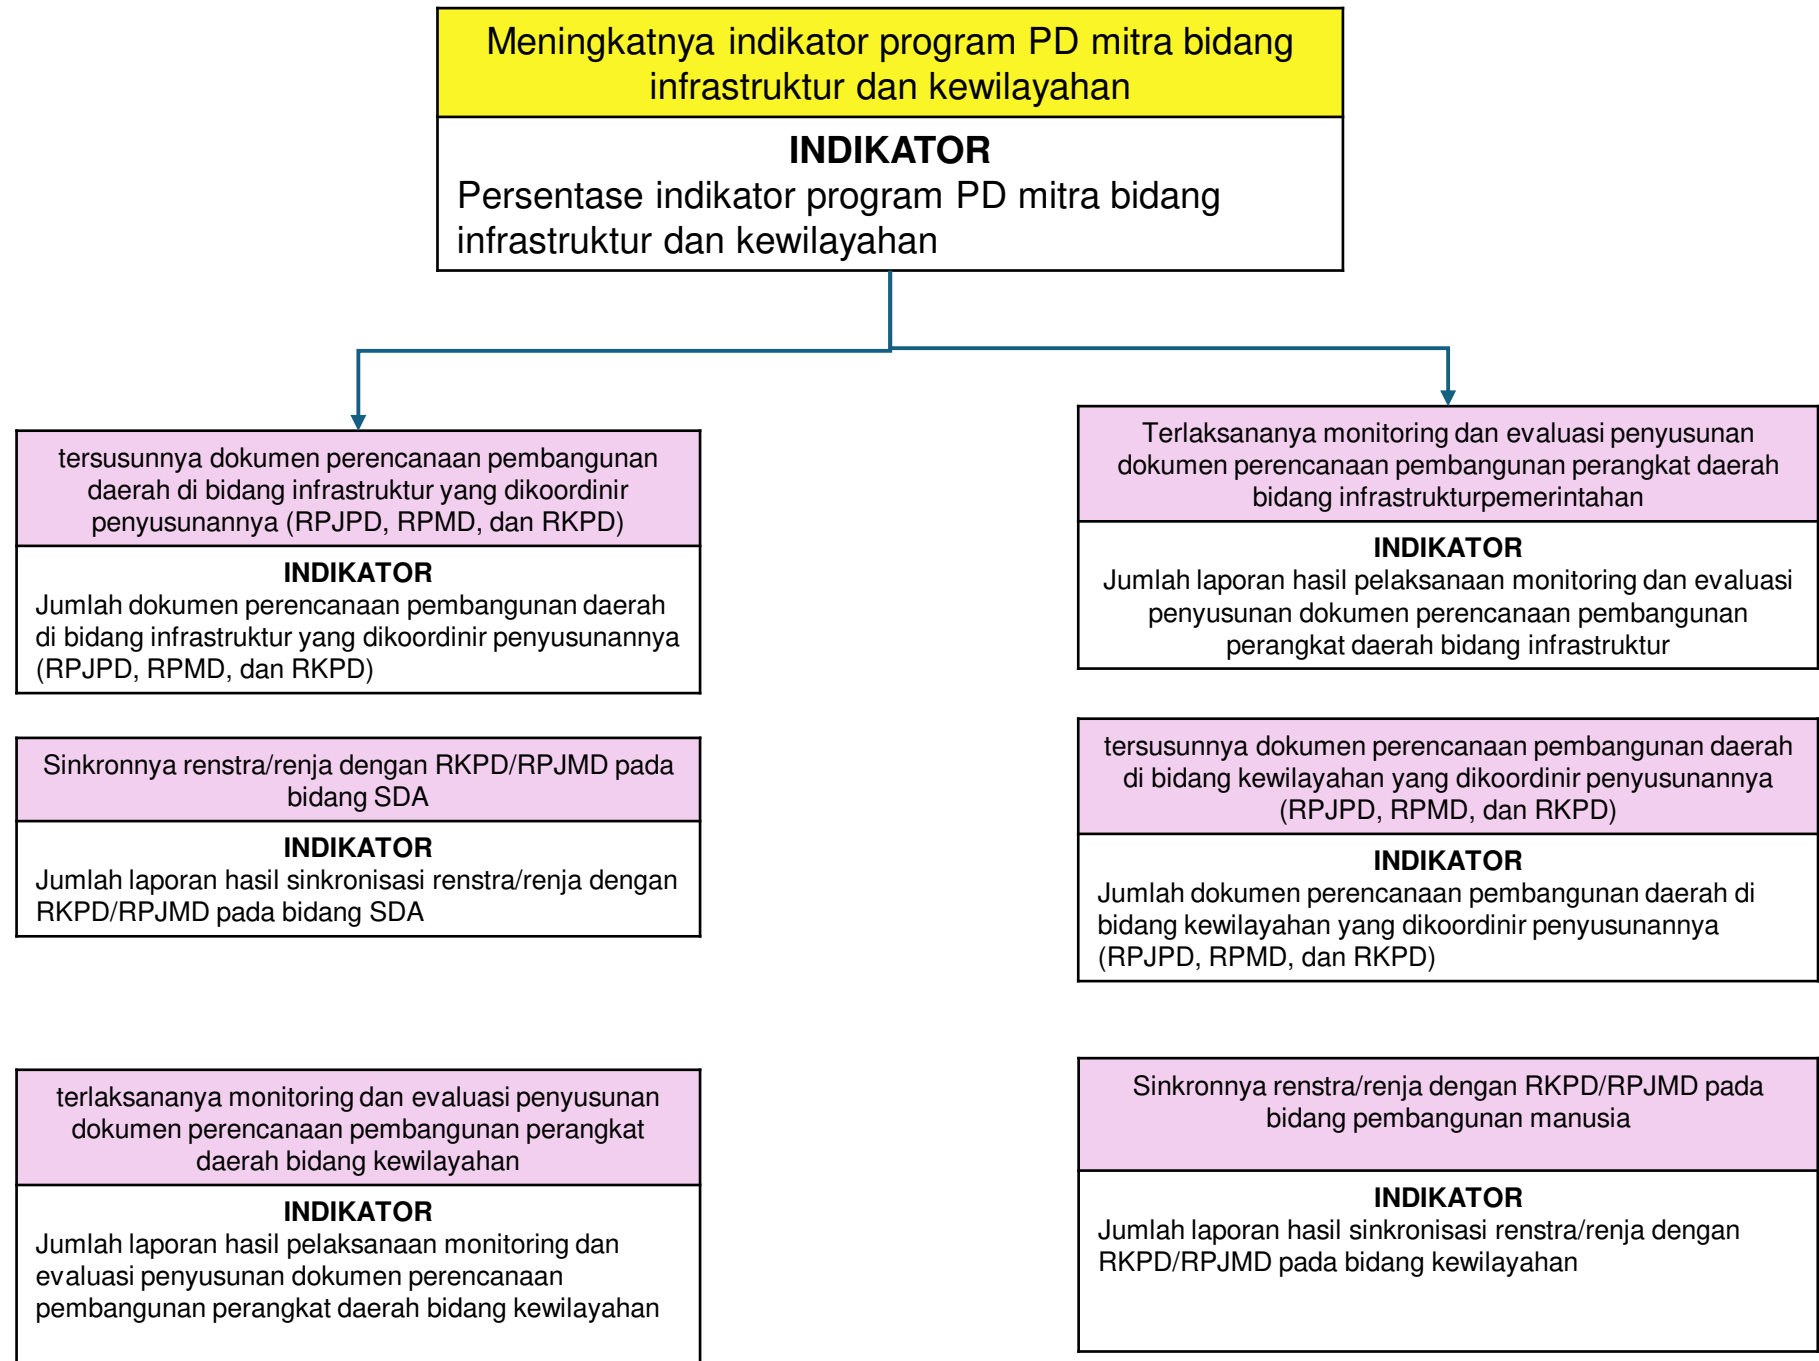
Meningkatnya indikator program PD mitra bidang infrastruktur dan kewilayahan

INDIKATOR
Persentase indikator program PD mitra bidang infrastruktur dan kewilayahan

tersusunnya dokumen perencanaan pembangunan daerah di bidang infrastruktur yang dikoordinir penyusunannya (RPJPD, RPMD, dan RKPD)

INDIKATOR
Jumlah dokumen perencanaan pembangunan daerah di bidang infrastruktur yang dikoordinir penyusunannya (RPJPD, RPMD, dan RKPD)

Sinkronnya renstra/renja dengan RKPD/RPJMD pada bidang SDA

INDIKATOR
Jumlah laporan hasil sinkronisasi renstra/renja dengan RKPD/RPJMD pada bidang SDA

terlaksananya monitoring dan evaluasi penyusunan dokumen perencanaan pembangunan perangkat daerah bidang kewilayahan

INDIKATOR
Jumlah laporan hasil pelaksanaan monitoring dan evaluasi penyusunan dokumen perencanaan pembangunan perangkat daerah bidang kewilayahan

Terlaksananya monitoring dan evaluasi penyusunan dokumen perencanaan pembangunan perangkat daerah bidang infrastrukturpemerintahan

INDIKATOR
Jumlah laporan hasil pelaksanaan monitoring dan evaluasi penyusunan dokumen perencanaan pembangunan perangkat daerah bidang infrastruktur

tersusunnya dokumen perencanaan pembangunan daerah di bidang kewilayahan yang dikoordinir penyusunannya (RPJPD, RPMD, dan RKPD)

INDIKATOR
Jumlah dokumen perencanaan pembangunan daerah di bidang kewilayahan yang dikoordinir penyusunannya (RPJPD, RPMD, dan RKPD)

Sinkronnya renstra/renja dengan RKPD/RPJMD pada bidang pembangunan manusia

INDIKATOR
Jumlah laporan hasil sinkronisasi renstra/renja dengan RKPD/RPJMD pada bidang kewilayahan